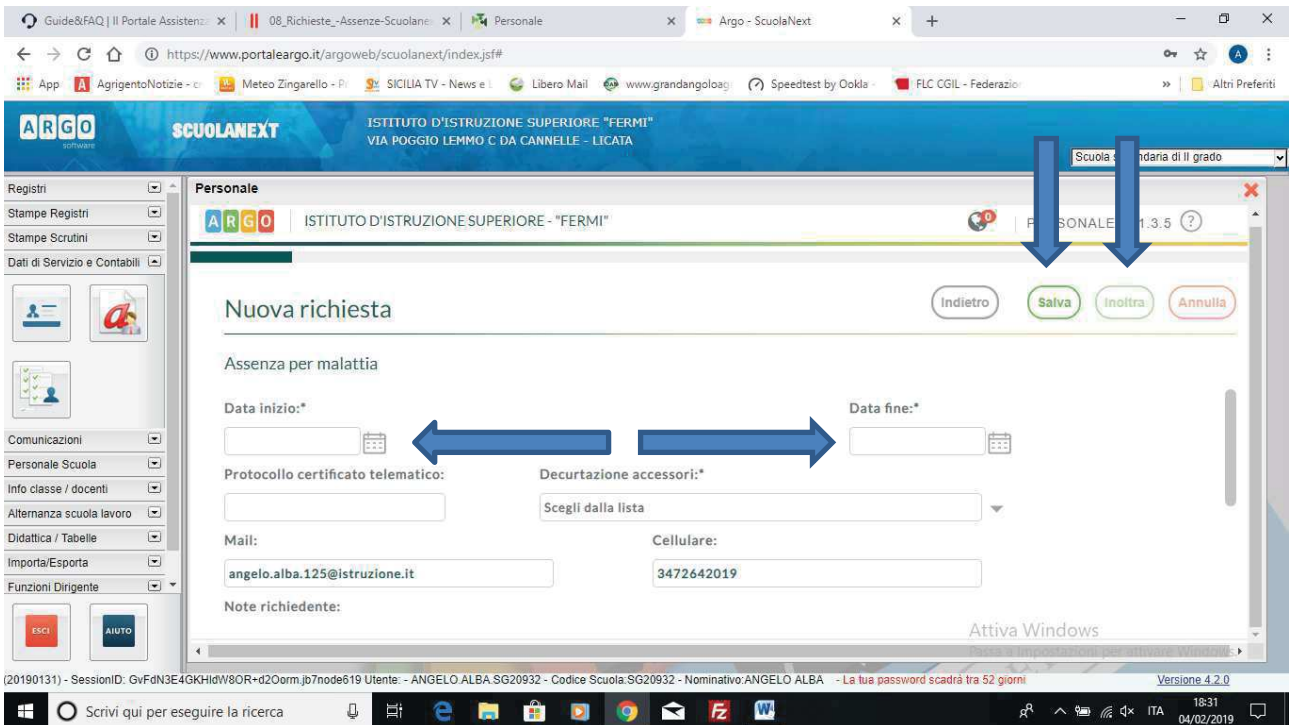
Guide&FAQ | Il Portale Assistenz × | 08_Richieste_-Assenze-Scuolan × | Personale × | Argo - ScuolaNext × | +

https://www.portaleargo.it/argoweb/scuolanext/index.jsf#

App | AgrigentoNotizie - c | Meteo Zingarello - P | SICILIA TV - News e | Libero Mail | www.grandangoloag | Speedtest by Ookla | FLC CGIL - Federazio | » | Altri Preferiti

ARGO software SCUOLANEXT ISTITUTO D'ISTRUZIONE SUPERIORE "FERMI" VIA POGGIO LEMMO C DA CANNELLE - LICATA

Scuola s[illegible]ndaria di II grado

Registri
Stampe Registri
Stampe Scrutini
Dati di Servizio e Contabili

Comunicazioni
Personale Scuola
Info classe / docenti
Alternanza scuola lavoro
Didattica / Tabelle
Importa/Esporta
Funzioni Dirigente

ESCI AIUTO

Personale

ARGO ISTITUTO D'ISTRUZIONE SUPERIORE - "FERMI" P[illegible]SONALE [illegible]1.3.5 ?

Nuova richiesta

Indietro Salva Inoltra Annulla

Assenza per malattia

Data inizio:*

Data fine:*

Protocollo certificato telematico:

Decurtazione accessori:*

Scegli dalla lista

Mail:

angelo.alba.125@istruzione.it

Cellulare:

3472642019

Note richiedente:

Attiva Windows
Passa a Impostazioni per attivare Windows.

(20190131) - SessionID: GvFdN3E4GKHldW8OR+d2Oorm.jb7node619 Utente: - ANGELO.ALBA.SG20932 - Codice Scuola:SG20932 - Nominativo:ANGELO ALBA - La tua password scadrà tra 52 giorni

Versione 4.2.0

Scrivi qui per eseguire la ricerca

ITA 18:31 04/02/2019